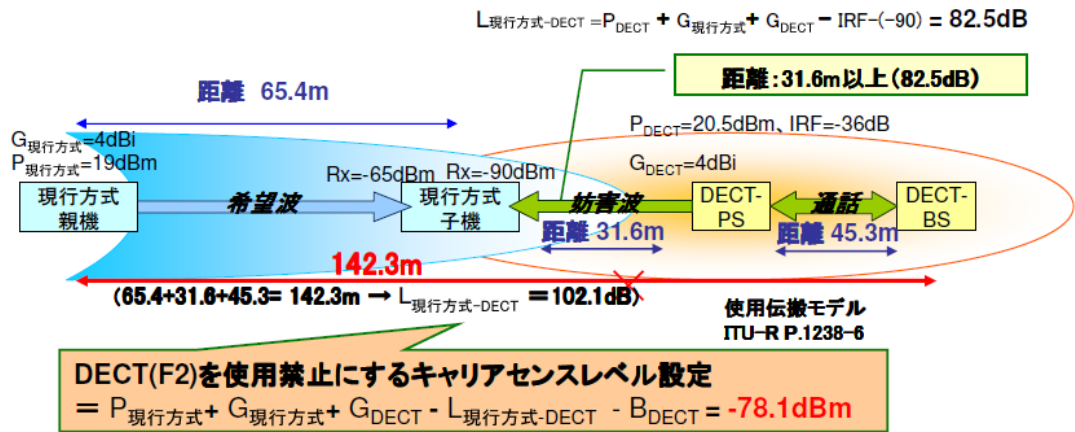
$L_{現行方式-DECT} = P_{DECT} + G_{現行方式} + G_{DECT} - IRF-(-90) = 82.5dB$

距離：31.6m以上（82.5dB）

距離 65.4m

$G_{現行方式}$=4dBi
$P_{現行方式}$=19dBm

$P_{DECT}$=20.5dBm、IRF=-36dB

$G_{DECT}$=4dBi

Rx=-65dBm

Rx=-90dBm

現行方式
親機

希望波

現行方式
子機

妨害波

DECT-
PS

通話

DECT-
BS

距離 31.6m

距離 45.3m

142.3m

(65.4+31.6+45.3= 142.3m → $L_{現行方式-DECT}$ ＝102.1dB)

使用伝搬モデル
ITU-R P.1238-6

DECT(F2)を使用禁止にするキャリアセンスレベル設定
＝ $P_{現行方式}$+ $G_{現行方式}$+ $G_{DECT}$ - $L_{現行方式-DECT}$ - $B_{DECT}$ = -78.1dBm